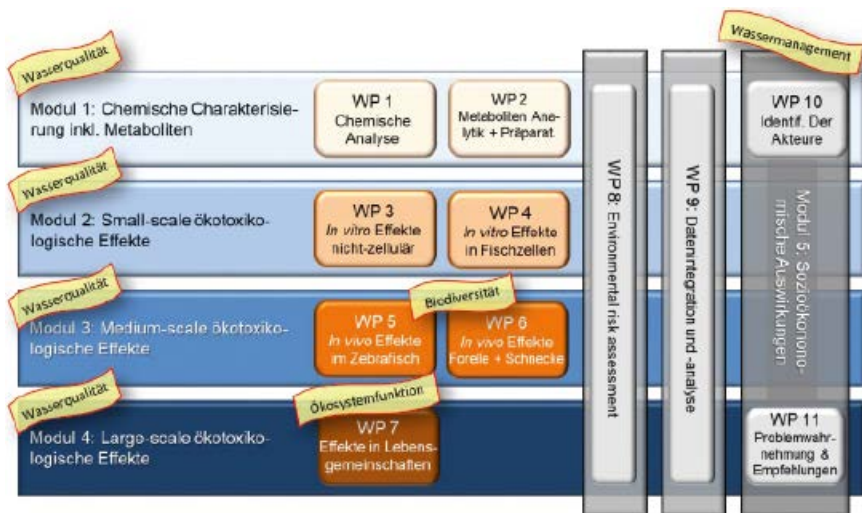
Wasserqualität

Modul 1: Chemische Charakterisierung inkl. Metaboliten

WP 1
Chemische Analyse

WP 2
Metaboliten Analytik + Präparat.

Wasserqualität

Modul 2: Small-scale ökotoxikologische Effekte

WP 3
*In vitro* Effekte nicht-zellulär

WP 4
*In vitro* Effekte in Fischzellen

Wasserqualität

Modul 3: Medium-scale ökotoxikologische Effekte

Biodiversität

WP 5
*In vivo* Effekte im Zebrafisch

WP 6
*In vivo* Effekte Forelle + Schnecke

Wasserqualität

Modul 4: Large-scale ökotoxikologische Effekte

Ökosystemfunktion

WP 7
Effekte in Lebensgemeinschaften

WP 8: Environmental risk assessment

WP 9: Datenintegration und -analyse

Wassermanagement

WP 10
Identif. Der Akteure

Modul 5: Sozioökonomische Auswirkungen

WP 11
Problemwahrnehmung & Empfehlungen